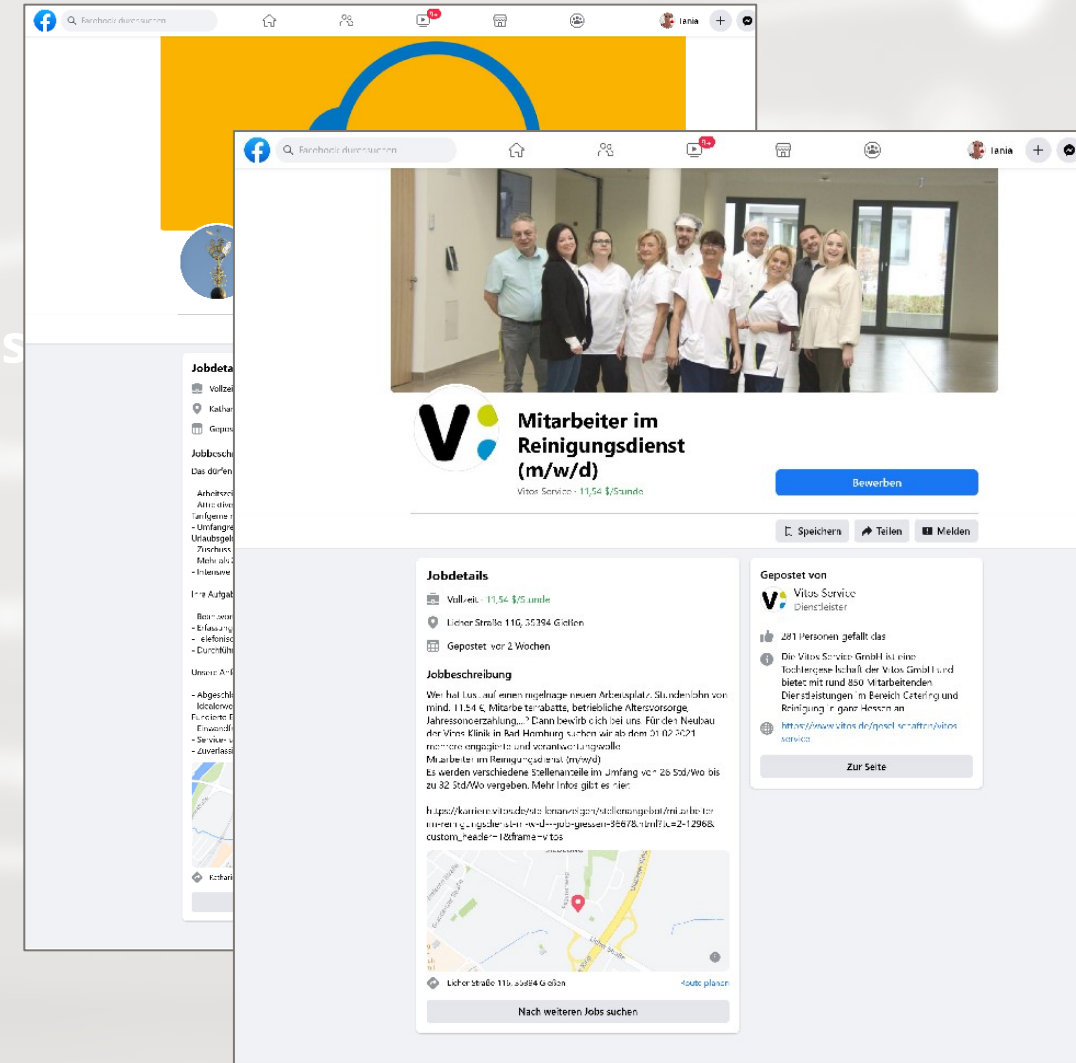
Facebook durchsuchen

9+

Tania

Jobdeta

Vollzei

Kathar

Gepos

Jobbeschr

Das dürfen

Arbeitsze

Attraktive

Tarifgeme

- Umfangre

Urlaubsgel

Zuschuss

Mehr als 2

- Intensive

Ihre Aufgab

Bearbeitun

- Erfassung

- Telefonisc

- Durchführ

Unsere Anf

- Abgeschl

Idealerwei

Fundierte P

Einwandf

- Service- u

- Zuverlässi

Kathari

Facebook durchsuchen

9+

Tania

Mitarbeiter im Reinigungsdienst (m/w/d)

Vitos Service · 11,54 $/Stunde

Bewerben

Speichern

Teilen

Melden

Jobdetails

Vollzeit · 11,54 $/Stunde

Licher Straße 116, 35394 Gießen

Gepostet vor 2 Wochen

Jobbeschreibung

Wer hat Lust auf einen nagelneuen Arbeitsplatz, Stundenlohn von mind. 11,54 €, Mitarbeiterrabatte, betriebliche Altersvorsorge, Jahressonderzahlung...? Dann bewirb dich bei uns. Für den Neubau der Vitos Klinik in Bad Homburg suchen wir ab dem 01.02.2021 mehrere engagierte und verantwortungsvolle
Mitarbeiter im Reinigungsdienst (m/w/d)
Es werden verschiedene Stellenanteile im Umfang von 26 Std/Wo bis zu 32 Std/Wo vergeben. Mehr Infos gibt es hier:

https://karriere.vitos.de/stellenanzeigen/stellenangebot/mitarbeiter-im-reinigungsdienst-m-w-d---job-giessen-86678.html?c=2-12968&custom_header=1&frame=vitos

Licher Straße 116, 35394 Gießen

Route planen

Nach weiteren Jobs suchen

Gepostet von

Vitos Service

Dienstleister

281 Personen gefällt das

Die Vitos Service GmbH ist eine Tochtergesellschaft der Vitos GmbH und bietet mit rund 850 Mitarbeitenden Dienstleistungen im Bereich Catering und Reinigung in ganz Hessen an.

https://www.vitos.de/gesellschaften/vitos-service

Zur Seite